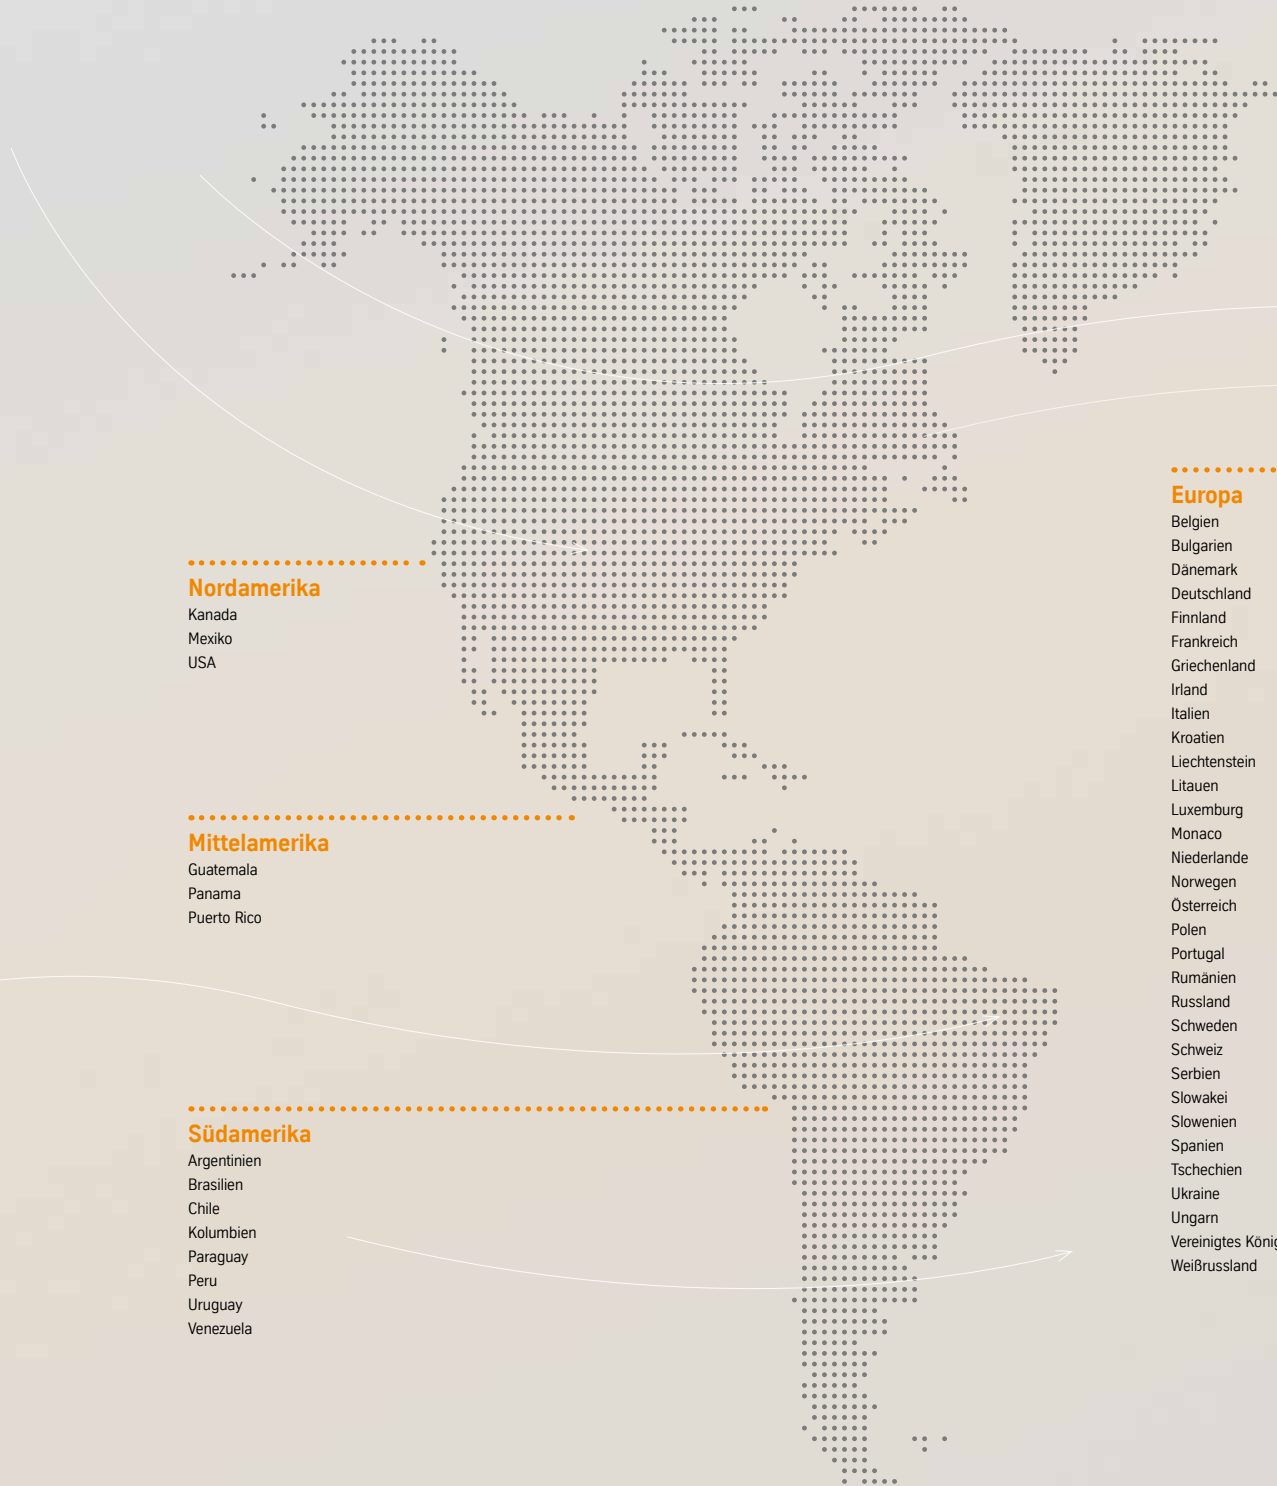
Nordamerika
Kanada
Mexiko
USA

Mittelamerika
Guatemala
Panama
Puerto Rico

Südamerika
Argentinien
Brasilien
Chile
Kolumbien
Paraguay
Peru
Uruguay
Venezuela

Europa
Belgien
Bulgarien
Dänemark
Deutschland
Finnland
Frankreich
Griechenland
Irland
Italien
Kroatien
Liechtenstein
Litauen
Luxemburg
Monaco
Niederlande
Norwegen
Österreich
Polen
Portugal
Rumänien
Russland
Schweden
Schweiz
Serbien
Slowakei
Slowenien
Spanien
Tschechien
Ukraine
Ungarn
Vereinigtes König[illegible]
Weißrussland